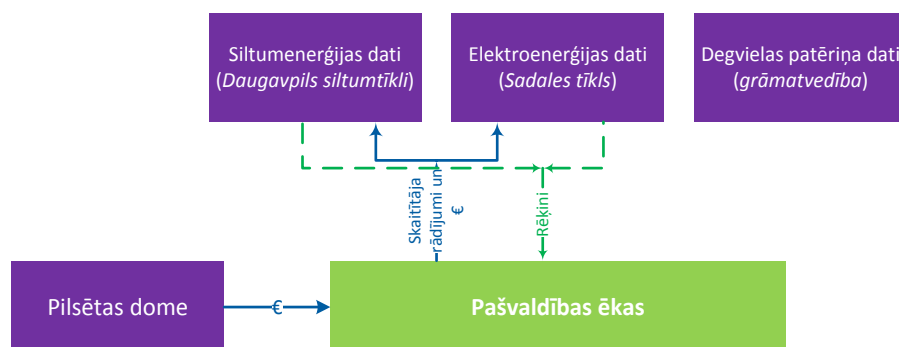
Siltumenerģijas dati
(*Daugavpils siltumtīkli*)

Elektroenerģijas dati
(*Sadales tīkls*)

Degvielas patēriņa dati
(*grāmatvedība*)

Skaitītāja rādījumi un €

Rēķini

Pilsētas dome

€

Pašvaldības ēkas